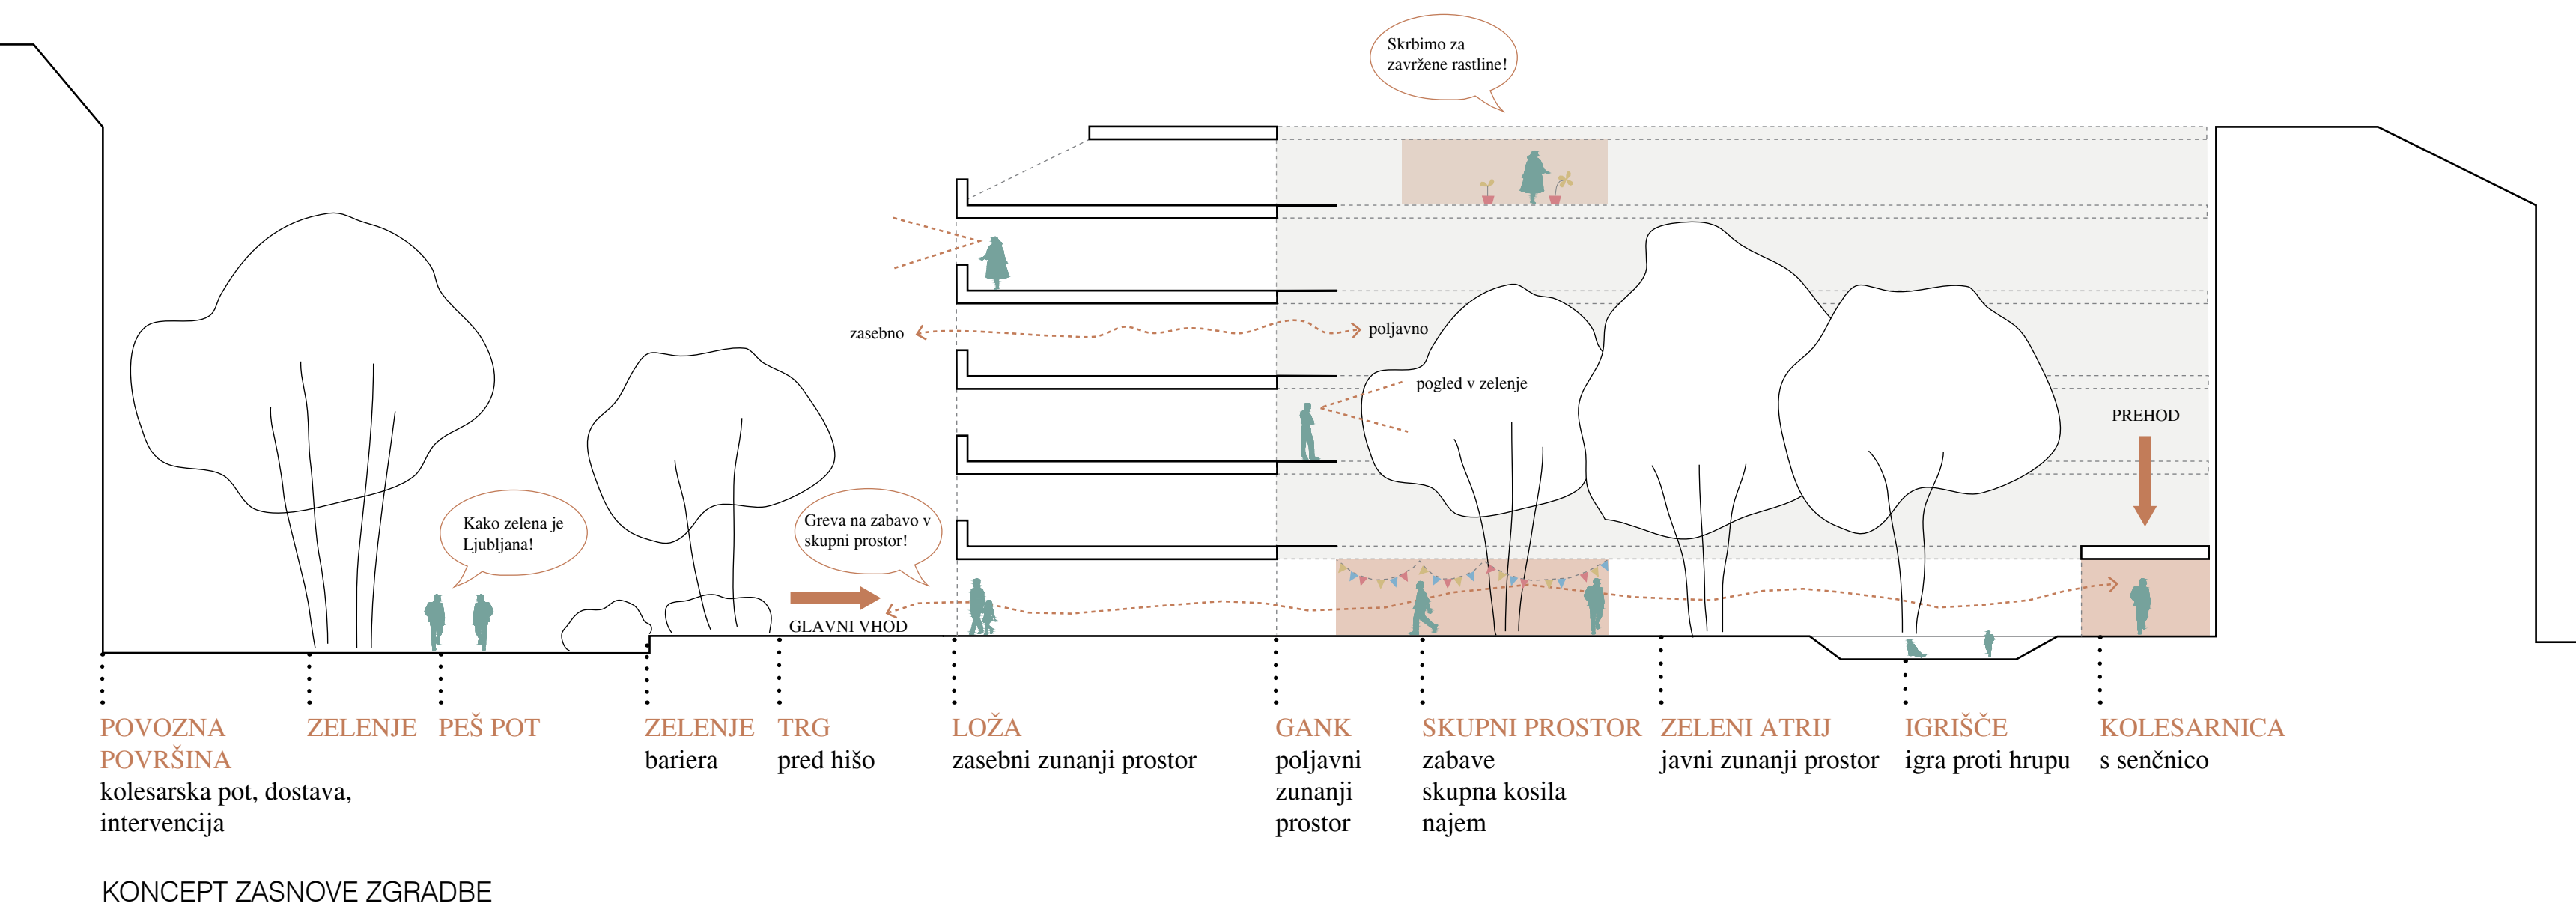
Skrbimo za zavržene rastline!

zasebno

poljavno

pogled v zelenje

PREHOD

Kako zelena je Ljubljana!

Greva na zabavo v skupni prostor!

GLAVNI VHOD

POVOZNA POVRŠINA
kolesarska pot, dostava, intervencija

ZELENJE

PEŠ POT

ZELENJE
bariera

TRG
pred hišo

LOŽA
zasebni zunanji prostor

GANK
poljavni zunanji prostor

SKUPNI PROSTOR
zabave
skupna kosila
najem

ZELENI ATRIJ
javni zunanji prostor

IGRIŠČE
igra proti hrupu

KOLESARNICA
s senčnico

KONCEPT ZASNOVE ZGRADBE